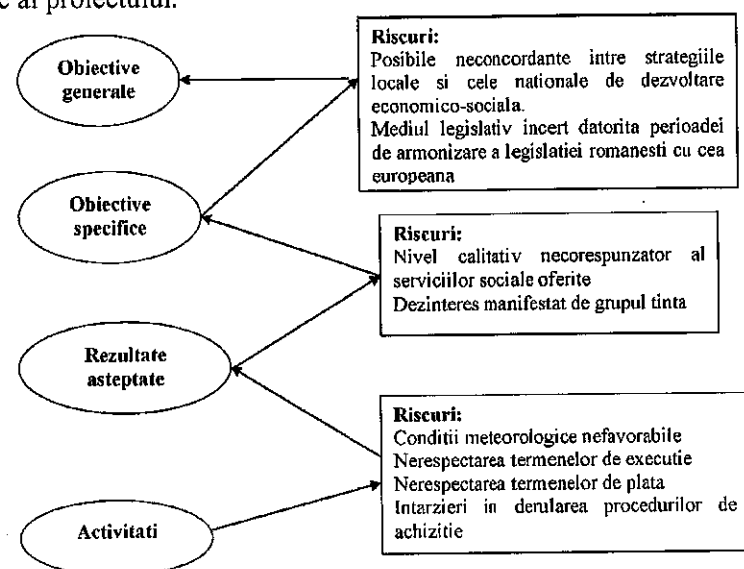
e al proiectului.

Obiective generale

Obiective specifice

Rezultate asteptate

Activitati

Riscuri:
Posibile neconcordante intre strategiile locale si cele nationale de dezvoltare economico-sociala.
Mediul legislativ incert datorita perioadei de armonizare a legislatiei romanesti cu cea europeana

Riscuri:
Nivel calitativ necorespunzator al serviciilor sociale oferite
Dezinteres manifestat de grupul tinta

Riscuri:
Conditii meteorologice nefavorabile
Nerespectarea termenelor de executie
Nerespectarea termenelor de plata
Intarzieri in derularea procedurilor de achizitie